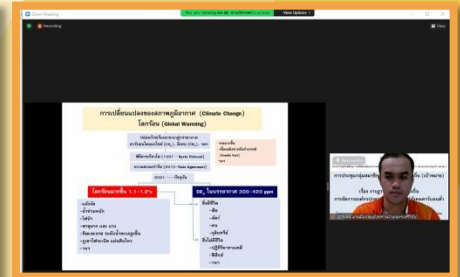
Zoom Meeting

You are viewing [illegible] screen

View Options

Recording

View

การเปลี่ยนแปลงของสภาพภูมิอากาศ (Climate Change)

โลกร้อน (Global Warming)

โลกร้อนมากขึ้น 1.1-1.5°c

$CO_2$ ในบรรยากาศ 300-400 ppm

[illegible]